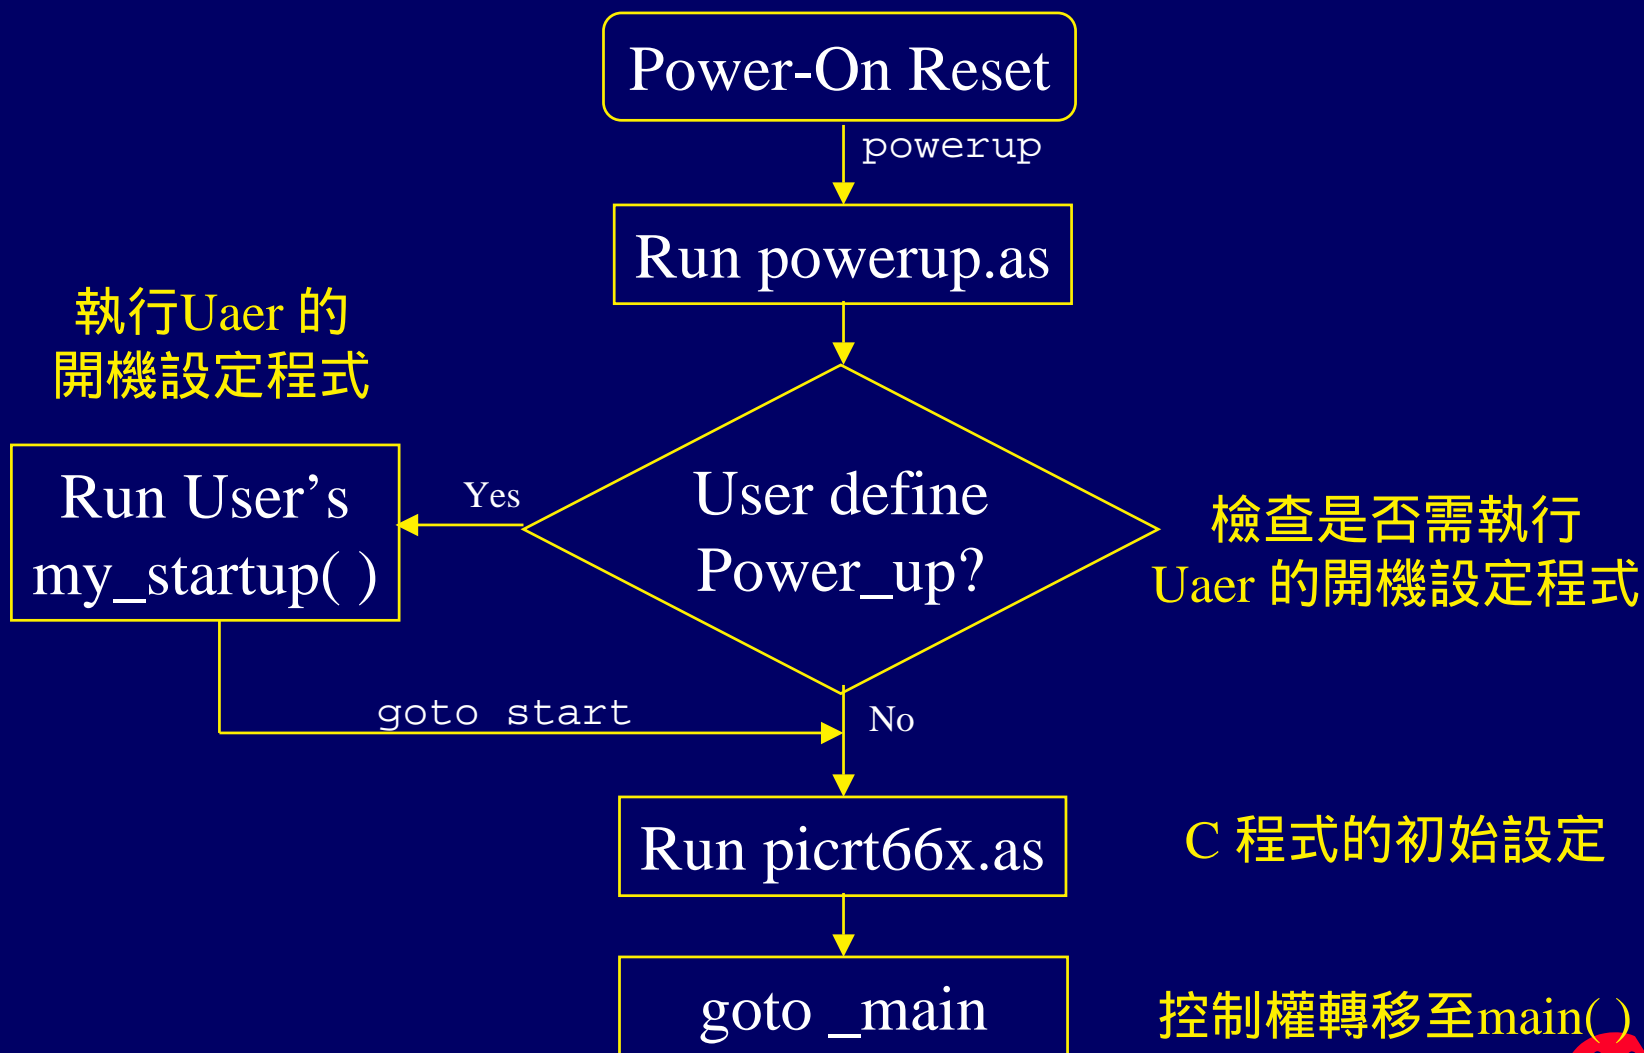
Power-On Reset

powerup

Run powerup.as

執行Uaer 的
開機設定程式

Run User's
my_startup( )

Yes

User define
Power_up?

檢查是否需執行
Uaer 的開機設定程式

goto start

No

Run picrt66x.as

C 程式的初始設定

goto _main

控制權轉移至main( )